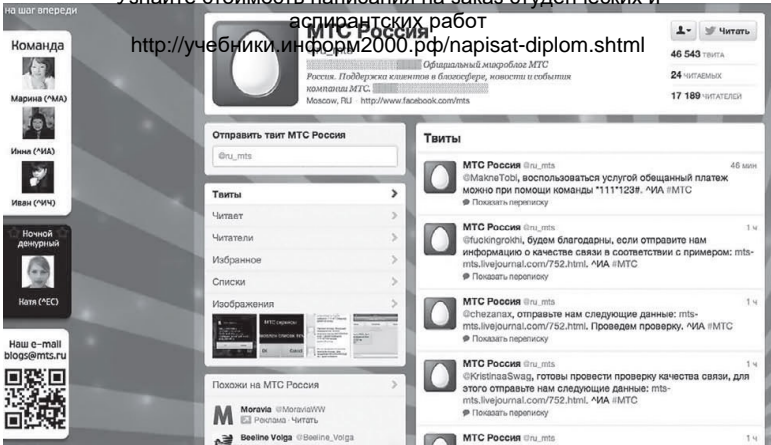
на шаг впереди

Узнайте стоимость написания на заказ студенческих и аспирантских работ
http://учебники.информ2000.рф/napisat-diplom.shtml

Команда

Марина (^МА)

Инна (^ИА)

Иван (^ИЧ)

Ночной дежурный

Катя (^ЕС)

Наш e-mail blogs@mts.ru

МТС Россия
@ru_mts
Официальный микроблог МТС Россия. Поддержка клиентов в блогосфере, новости и события компании МТС.
Moscow, RU · http://www.facebook.com/mts

Читать

46 543 твита
24 читаемых
17 189 читателей

Отправить твит МТС Россия
@ru_mts

Твиты
Читает
Читатели
Избранное
Списки
Изображения

Похожи на МТС Россия
Moravia @MoraviaWW
Реклама · Читать
Beeline Volga @Beeline_Volga

Твиты

МТС Россия @ru_mts 46 мин
@MakneTobi, воспользоваться услугой обещанный платеж можно при помощи команды *111*123#. ^ИА #МТС
Показать переписку

МТС Россия @ru_mts 1 ч
@fuckingrokhi, будем благодарны, если отправите нам информацию о качестве связи в соответствии с примером: mts-mts.livejournal.com/752.html. ^ИА #МТС
Показать переписку

МТС Россия @ru_mts 1 ч
@chezanax, отправьте нам следующие данные: mts-mts.livejournal.com/752.html. Проведем проверку. ^ИА #МТС
Показать переписку

МТС Россия @ru_mts 1 ч
@KristinaSwag, готовы провести проверку качества связи, для этого отправьте нам следующие данные: mts-mts.livejournal.com/752.html. ^ИА #МТС
Показать переписку

МТС Россия @ru_mts 1 ч